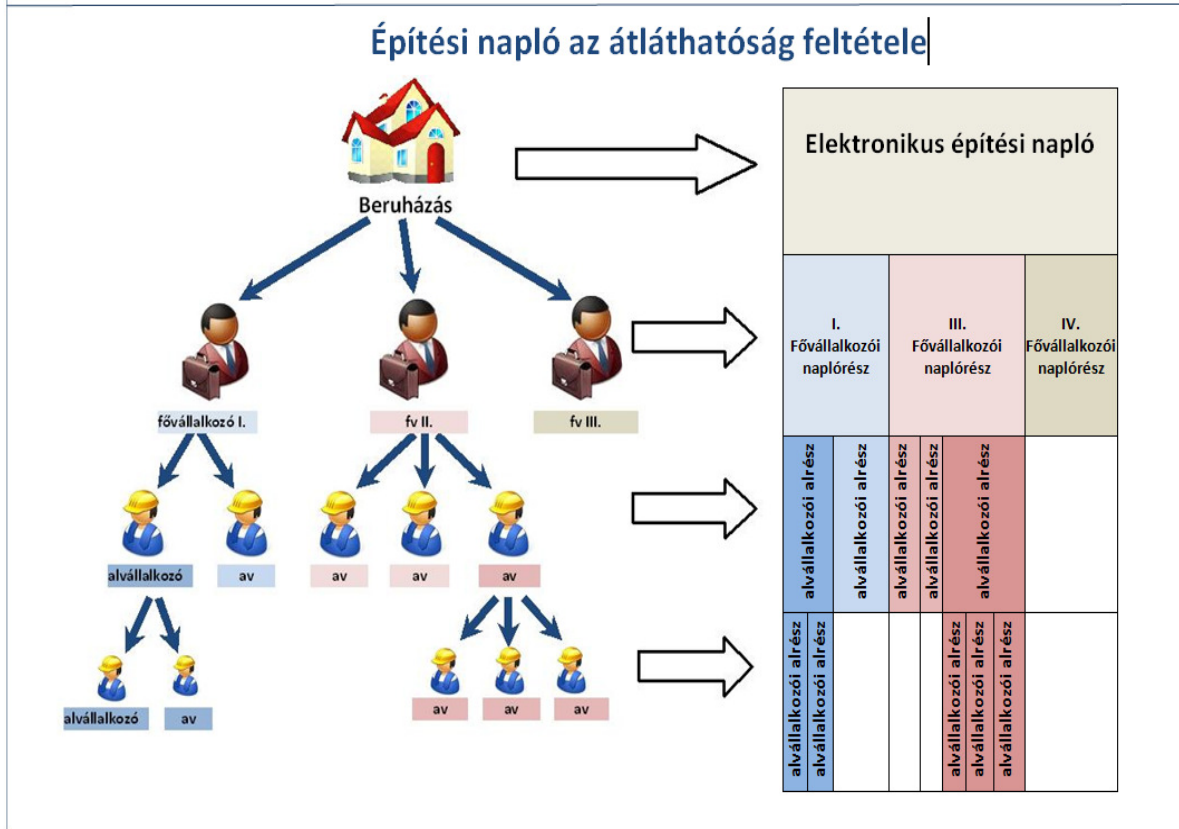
Építési napló az átláthatóság feltétele

Beruházás

fővállalkozó I.

fv II.

fv III.

alvállalkozó

av

av

av

av

alvállalkozó

av

av

av

av

Elektronikus építési napló

I.
Fővállalkozói naplórész

III.
Fővállalkozói naplórész

IV.
Fővállalkozói naplórész

alvállalkozói alrész

alvállalkozói alrész

alvállalkozói alrész

alvállalkozói alrész

alvállalkozói alrész

alvállalkozói alrész

alvállalkozói alrész

alvállalkozói alrész

alvállalkozói alrész

alvállalkozói alrész